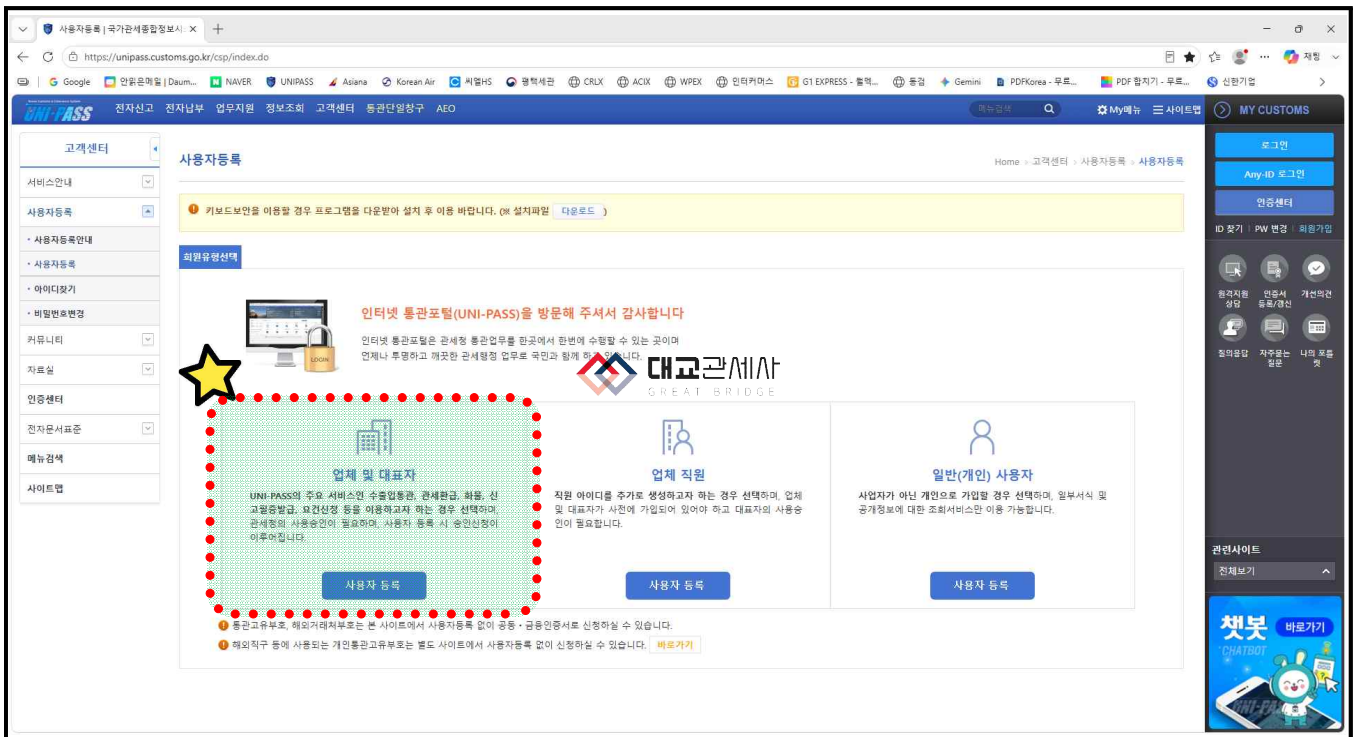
사용자등록 | 국가관세종합정보시 ×

https://unipass.customs.go.kr/csp/index.do

Google | 안읽은메일 | Daum... | NAVER | UNIPASS | Asiana | Korean Air | 씨엘HS | 평택세관 | CRLX | ACIX | WPEX | 인터커머스 | G1 EXPRESS - 될텍... | 통컴 | Gemini | PDFKorea - 무료... | PDF 합치기 - 무료... | 신한기업

UNI-PASS 전자신고 전자납부 업무지원 정보조회 고객센터 통관단일창구 AEO 메뉴검색 My메뉴 사이트맵 MY CUSTOMS

고객센터
서비스안내
사용자등록
· 사용자등록안내
· 사용자등록
· 아이디찾기
· 비밀번호변경
커뮤니티
자료실
인증센터
전자문서표준
메뉴검색
사이트맵

사용자등록
Home > 고객센터 > 사용자등록 > 사용자등록

키보드보안을 이용할 경우 프로그램을 다운받아 설치 후 이용 바랍니다. (※ 설치파일 다운로드 )

회원유형선택

인터넷 통관포털(UNI-PASS)을 방문해 주셔서 감사합니다
인터넷 통관포털은 관세청 통관업무를 한곳에서 한번에 수행할 수 있는 곳이며
언제나 투명하고 깨끗한 관세행정 업무로 국민과 함께 하고 있습니다.

대교관세사
GREAT BRIDGE

업체 및 대표자
UNI-PASS의 주요 서비스인 수출입통관, 관세환급, 화물, 신고필증발급, 요건신청 등을 이용하고자 하는 경우 선택하며, 관세청의 사용승인이 필요하며, 사용자 등록 시 승인신청이 이루어집니다.
사용자 등록

업체 직원
직원 아이디를 추가로 생성하고자 하는 경우 선택하며, 업체 및 대표자가 사전에 가입되어 있어야 하고 대표자의 사용승인이 필요합니다.
사용자 등록

일반(개인) 사용자
사업자가 아닌 개인으로 가입할 경우 선택하며, 일부서식 및 공개정보에 대한 조회서비스만 이용 가능합니다.
사용자 등록

통관고유부호, 해외거래처부호는 본 사이트에서 사용자등록 없이 공동 · 금융인증서로 신청하실 수 있습니다.
해외직구 등에 사용되는 개인통관고유부호는 별도 사이트에서 사용자등록 없이 신청하실 수 있습니다. 바로가기

로그인
Any-ID 로그인
인증센터
ID 찾기 | PW 변경 | 회원가입
원격지원 상담 | 인증서 등록/갱신 | 개선의견
질의응답 | 자주묻는 질문 | 나의 포틀릿
관련사이트
전체보기
챗봇 바로가기
CHATBOT
UNI-PASS